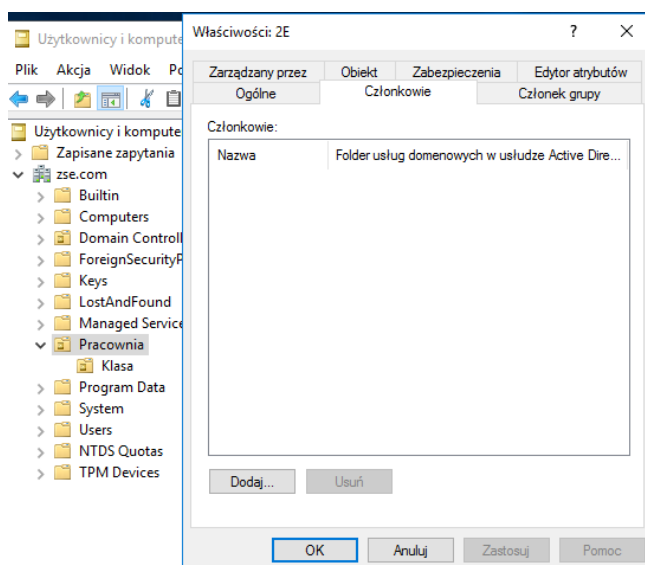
Użytkownicy i kompute

Plik Akcja Widok Po

Użytkownicy i kompute
Zapisane zapytania
zse.com
Builtin
Computers
Domain Controll
ForeignSecurityP
Keys
LostAndFound
Managed Service
Pracownia
Klasa
Program Data
System
Users
NTDS Quotas
TPM Devices

Właściwości: 2E

?

Zarządzany przez | Obiekt | Zabezpieczenia | Edytor atrybutów
Ogólne | Członkowie | Członek grupy

Członkowie:

| Nazwa | Folder usług domenowych w usłudze Active Dire... |
|---|---|

Dodaj... Usuń

OK Anuluj Zastosuj Pomoc